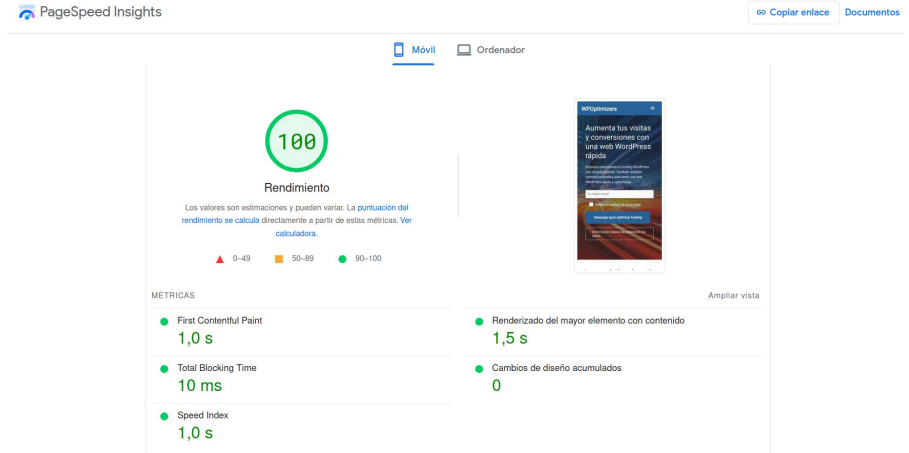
PageSpeed Insights

Copiar enlace Documentos

Móvil Ordenador

100

Rendimiento

Los valores son estimaciones y pueden variar. La puntuación del rendimiento se calcula directamente a partir de estas métricas. Ver calculadora.

0–49 50–89 90–100

WPOptimizaro

Aumenta tus visitas y conversiones con una web WordPress rápida

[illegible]

Descargar guía optimizar hosting

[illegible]

METRICAS

Ampliar vista

First Contentful Paint
1,0 s

Renderizado del mayor elemento con contenido
1,5 s

Total Blocking Time
10 ms

Cambios de diseño acumulados
0

Speed Index
1,0 s